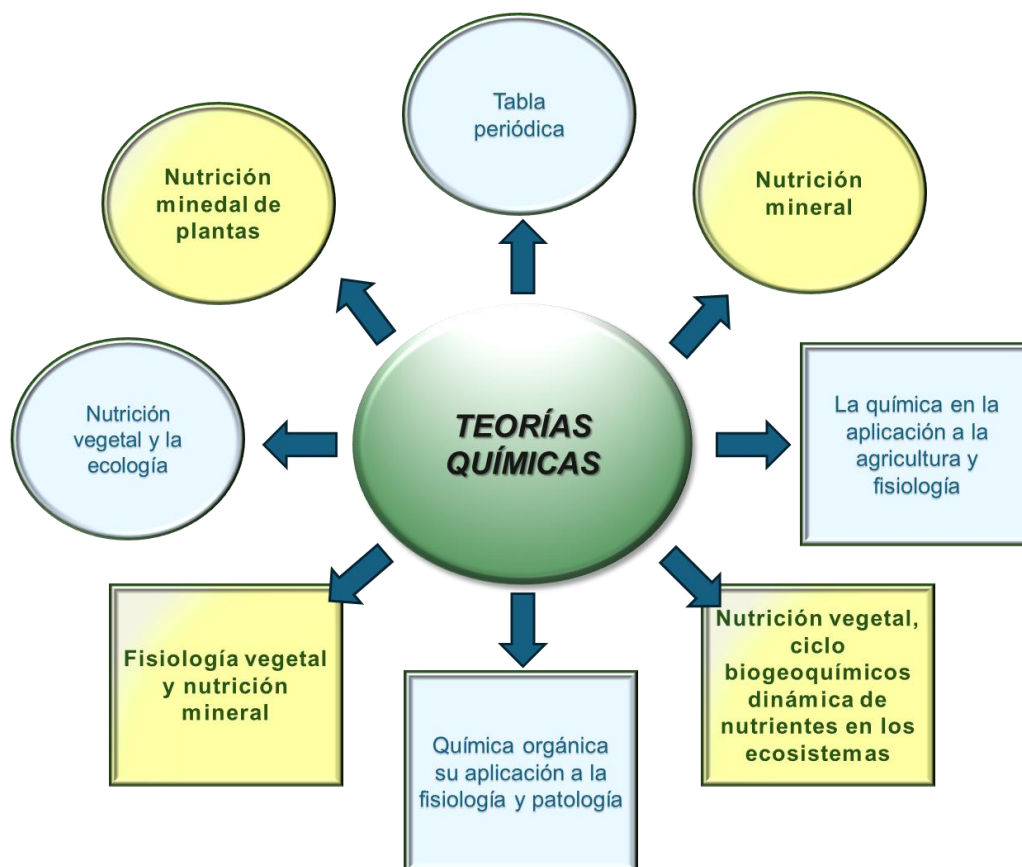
TEORÍAS QUÍMICAS

Tabla periódica

Nutrición mineral

La química en la aplicación a la agricultura y fisiología

Nutrición vegetal, ciclo biogeoquímicos dinámica de nutrientes en los ecosistemas

Química orgánica su aplicación a la fisiología y patología

Fisiología vegetal y nutrición mineral

Nutrición vegetal y la ecología

Nutrición minedal de plantas